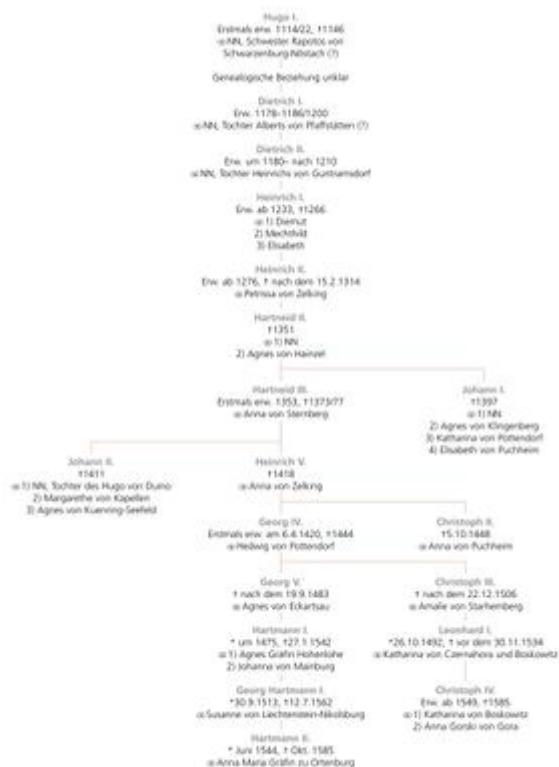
Hugo I.
Erstmals erw. 1114/22, †1146
∞NN, Schwester Rapotos von Schwarzenburg-Nöstach (?)

Genealogische Beziehung unklar

Dietrich I.
Erw. 1178–1186/1200
∞NN, Tochter Alberts von Pfaffstätten (?)

Dietrich II.
Erw. um 1180– nach 1210
∞NN, Tochter Heinrichs von Guntramsdorf

Heinrich I.
Erw. ab 1233, †1266
∞1) Diemut
2) Mechthild
3) Elisabeth

Heinrich II.
Erw. ab 1276, † nach dem 15.2.1314
∞Petrissa von Zelking

Hartneid II.
†1351
∞1) NN
2) Agnes von Hainzel

Hartneid III.
Erstmals erw. 1353, †1373/77
∞Anna von Sternberg

Johann I.
†1397
∞1) NN
2) Agnes von Klingenberg
3) Katharina von Pottendorf
4) Elisabeth von Puchheim

Johann II.
†1411
∞1) NN, Tochter des Hugo von Duino
2) Margarethe von Kapellen
3) Agnes von Kuenring-Seefeld

Heinrich V.
†1418
∞Anna von Zelking

Georg IV.
Erstmals erw. am 6.4.1420, †1444
∞Hedwig von Pottendorf

Christoph II.
†5.10.1448
∞Anna von Puchheim

Georg V.
† nach dem 19.9.1483
∞Agnes von Eckartsau

Christoph III.
† nach dem 22.12.1506
∞Amalie von Starhemberg

Hartmann I.
* um 1475, †27.1.1542
∞1) Agnes Gräfin Hohenlohe
2) Johanna von Maimburg

Leonhard I.
*26.10.1492, † vor dem 30.11.1534
∞Katharina von Czernahora und Boskowitz

Georg Hartmann I.
*30.9.1513, †12.7.1562
∞Susanne von Liechtenstein-Nikolsburg

Christoph IV.
Erw. ab 1549, †1585
∞1) Katharina von Boskowitz
2) Anna Gorski von Gora

Hartmann II.
* Juni 1544, † Okt. 1585
∞Anna Maria Gräfin zu Ortenburg